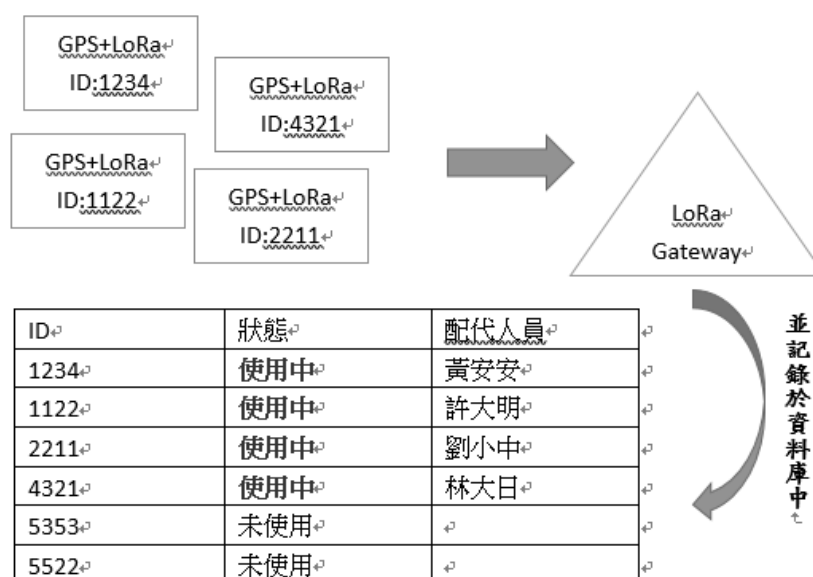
GPS+LoRa
ID:1234

GPS+LoRa
ID:4321

GPS+LoRa
ID:1122

GPS+LoRa
ID:2211

LoRa
Gateway

| ID | 狀態 | 配代人員 |
|---|---|---|
| 1234 | 使用中 | 黃安安 |
| 1122 | 使用中 | 許大明 |
| 2211 | 使用中 | 劉小中 |
| 4321 | 使用中 | 林大日 |
| 5353 | 未使用 | |
| 5522 | 未使用 | |

並記錄於資料庫中